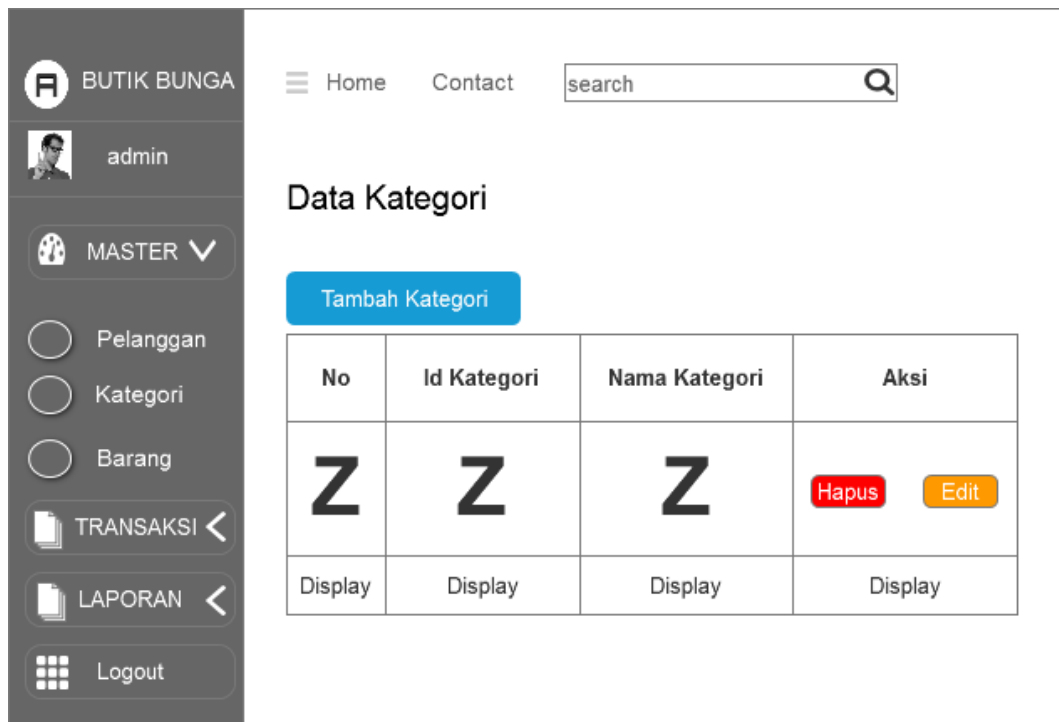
BUTIK BUNGA

admin

MASTER

Pelanggan

Kategori

Barang

TRANSAKSI

LAPORAN

Logout

Home Contact search

Data Kategori

Tambah Kategori

| No | Id Kategori | Nama Kategori | Aksi |
|---|---|---|---|
| Z | Z | Z | Hapus Edit |
| Display | Display | Display | Display |